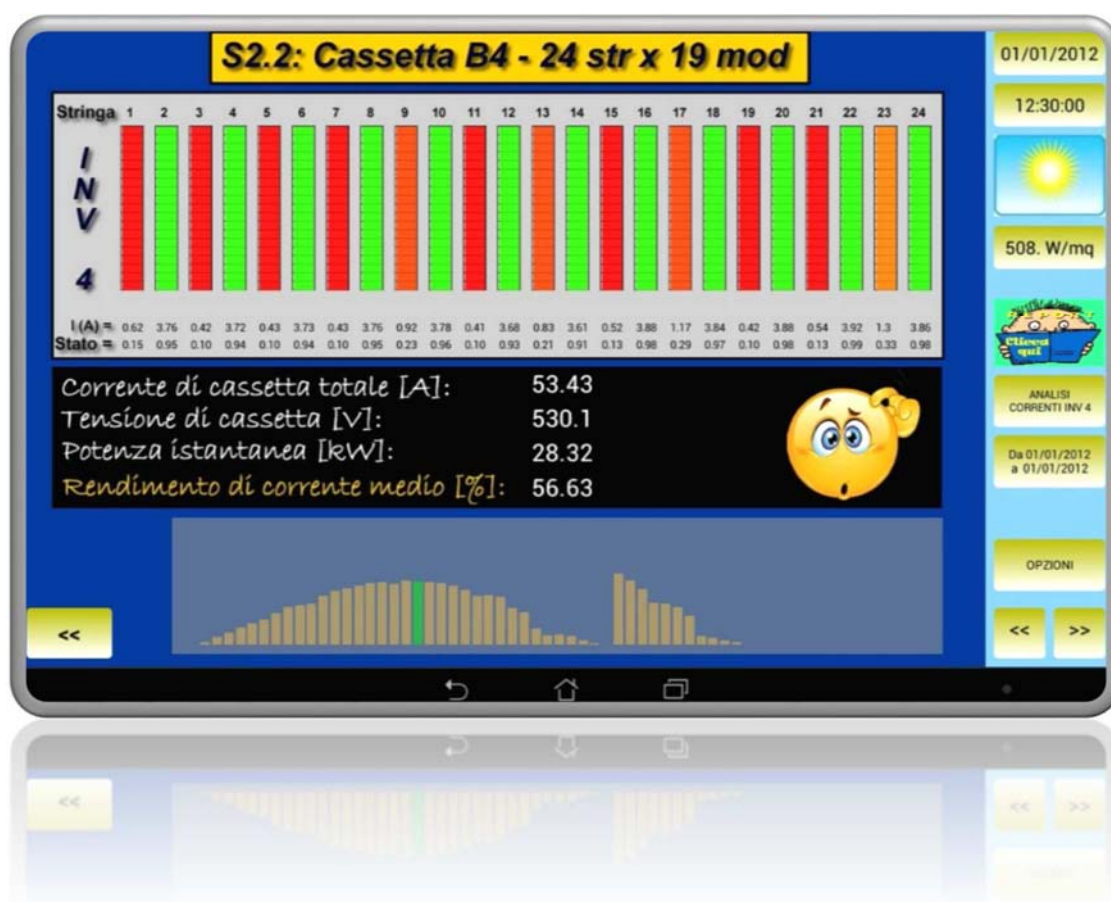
S2.2: Cassetta B4 - 24 str x 19 mod

| Stringa | 1 | 2 | 3 | 4 | 5 | 6 | 7 | 8 | 9 | 10 | 11 | 12 | 13 | 14 | 15 | 16 | 17 | 18 | 19 | 20 | 21 | 22 | 23 | 24 |
|---|---|---|---|---|---|---|---|---|---|---|---|---|---|---|---|---|---|---|---|---|---|---|---|---|
| I (A) = | 0.62 | 3.76 | 0.42 | 3.72 | 0.43 | 3.73 | 0.43 | 3.76 | 0.92 | 3.78 | 0.41 | 3.68 | 0.83 | 3.61 | 0.52 | 3.88 | 1.17 | 3.84 | 0.42 | 3.88 | 0.54 | 3.92 | 1.3 | 3.86 |
| Stato = | 0.15 | 0.95 | 0.10 | 0.94 | 0.10 | 0.94 | 0.10 | 0.95 | 0.23 | 0.96 | 0.10 | 0.93 | 0.21 | 0.91 | 0.13 | 0.98 | 0.29 | 0.97 | 0.10 | 0.98 | 0.13 | 0.99 | 0.33 | 0.98 |

I
N
V
4

Corrente di cassetta totale [A]: 53.43
Tensione di cassetta [V]: 530.1
Potenza istantanea [kW]: 28.32
Rendimento di corrente medio [%]: 56.63

<<

01/01/2012
12:30:00
508. W/mq
Clicca qui
ANALISI CORRENTI INV 4
Da 01/01/2012 a 01/01/2012
OPZIONI
<<
>>